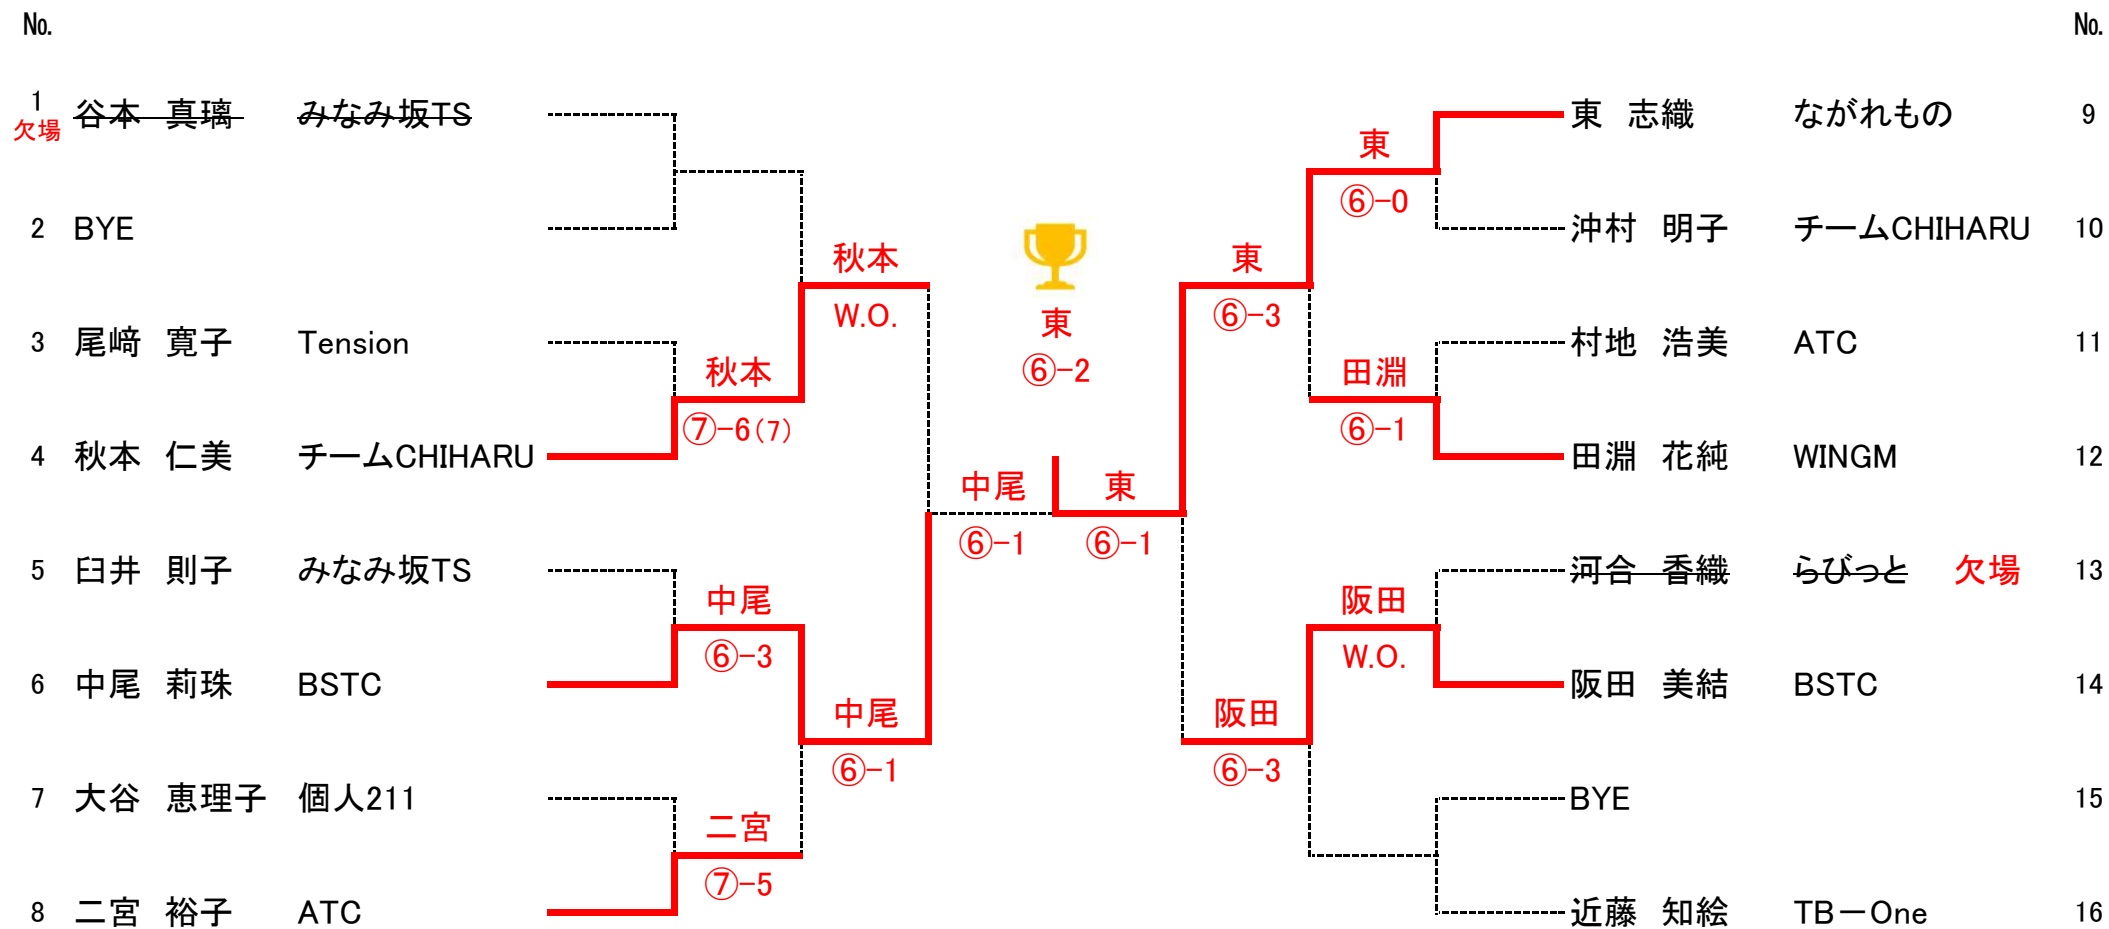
No.

1 欠場 谷本 真璃 みなみ坂TS
2 BYE
3 尾﨑 寛子 Tension
4 秋本 仁美 チームCHIHARU
5 臼井 則子 みなみ坂TS
6 中尾 莉珠 BSTC
7 大谷 恵理子 個人211
8 二宮 裕子 ATC

秋本 ⑦-6(7)
中尾 ⑥-3
二宮 ⑦-5
秋本 W.O.
中尾 ⑥-1
中尾 ⑥-1

東 ⑥-2

東 ⑥-1

No.

東 志織 ながれもの 9
沖村 明子 チームCHIHARU 10
村地 浩美 ATC 11
田淵 花純 WINGM 12
河合 香織 らびっと 欠場 13
阪田 美結 BSTC 14
BYE 15
近藤 知絵 TB－One 16

東 ⑥-0
田淵 ⑥-1
阪田 W.O.
東 ⑥-3
阪田 ⑥-3